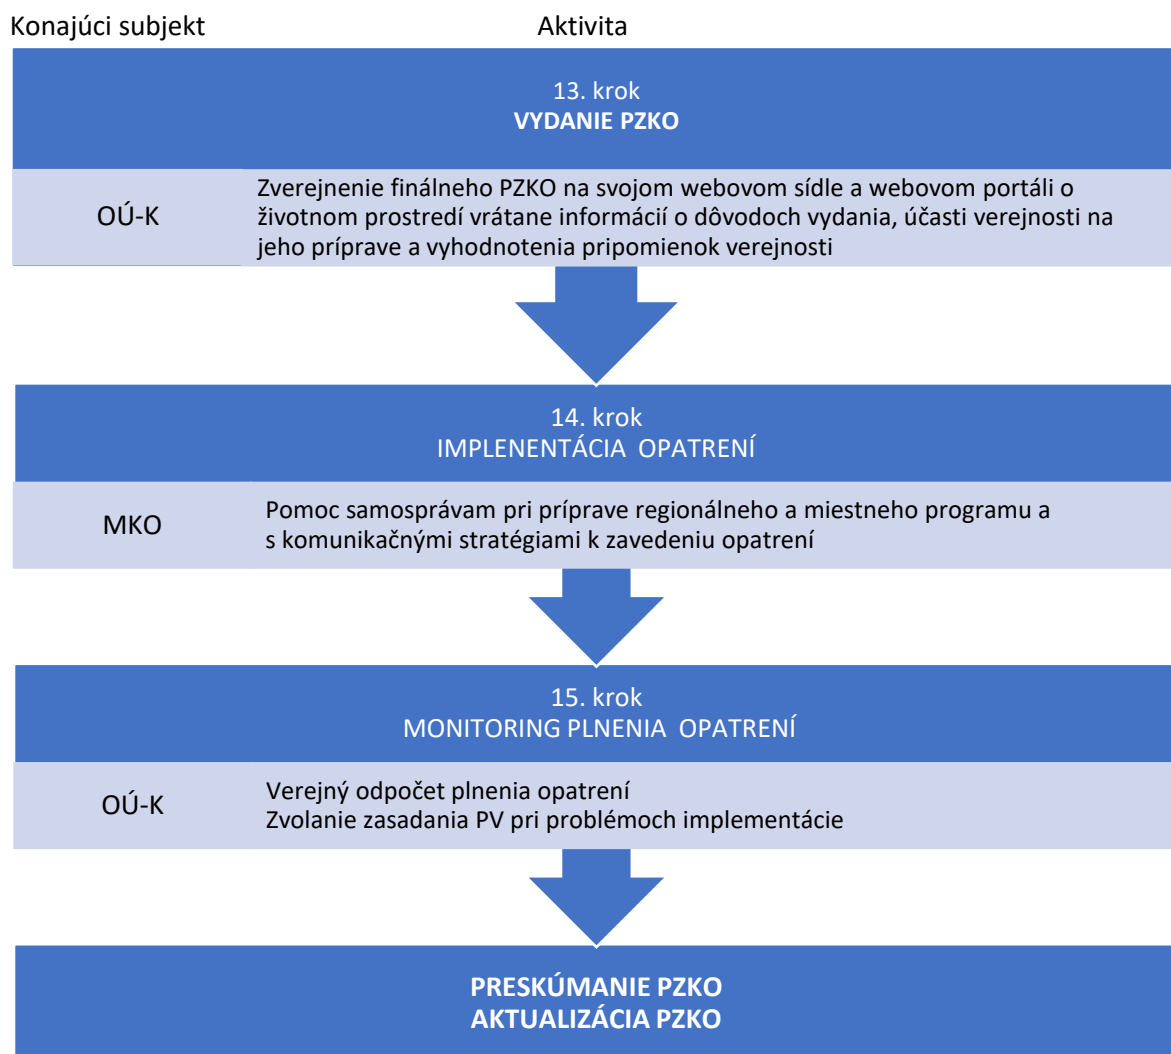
Konajúci subjekt

Aktivita

13. krok
VYDANIE PZKO

OÚ-K

Zverejnenie finálneho PZKO na svojom webovom sídle a webovom portáli o životnom prostredí vrátane informácií o dôvodoch vydania, účasti verejnosti na jeho príprave a vyhodnotenia pripomienok verejnosti

14. krok
IMPLENENTÁCIA OPATRENÍ

MKO

Pomoc samosprávam pri príprave regionálneho a miestneho programu a s komunikačnými stratégiami k zavedeniu opatrení

15. krok
MONITORING PLNENIA OPATRENÍ

OÚ-K

Verejný odpočet plnenia opatrení
Zvolanie zasadania PV pri problémoch implementácie

PRESKÚMANIE PZKO
AKTUALIZÁCIA PZKO